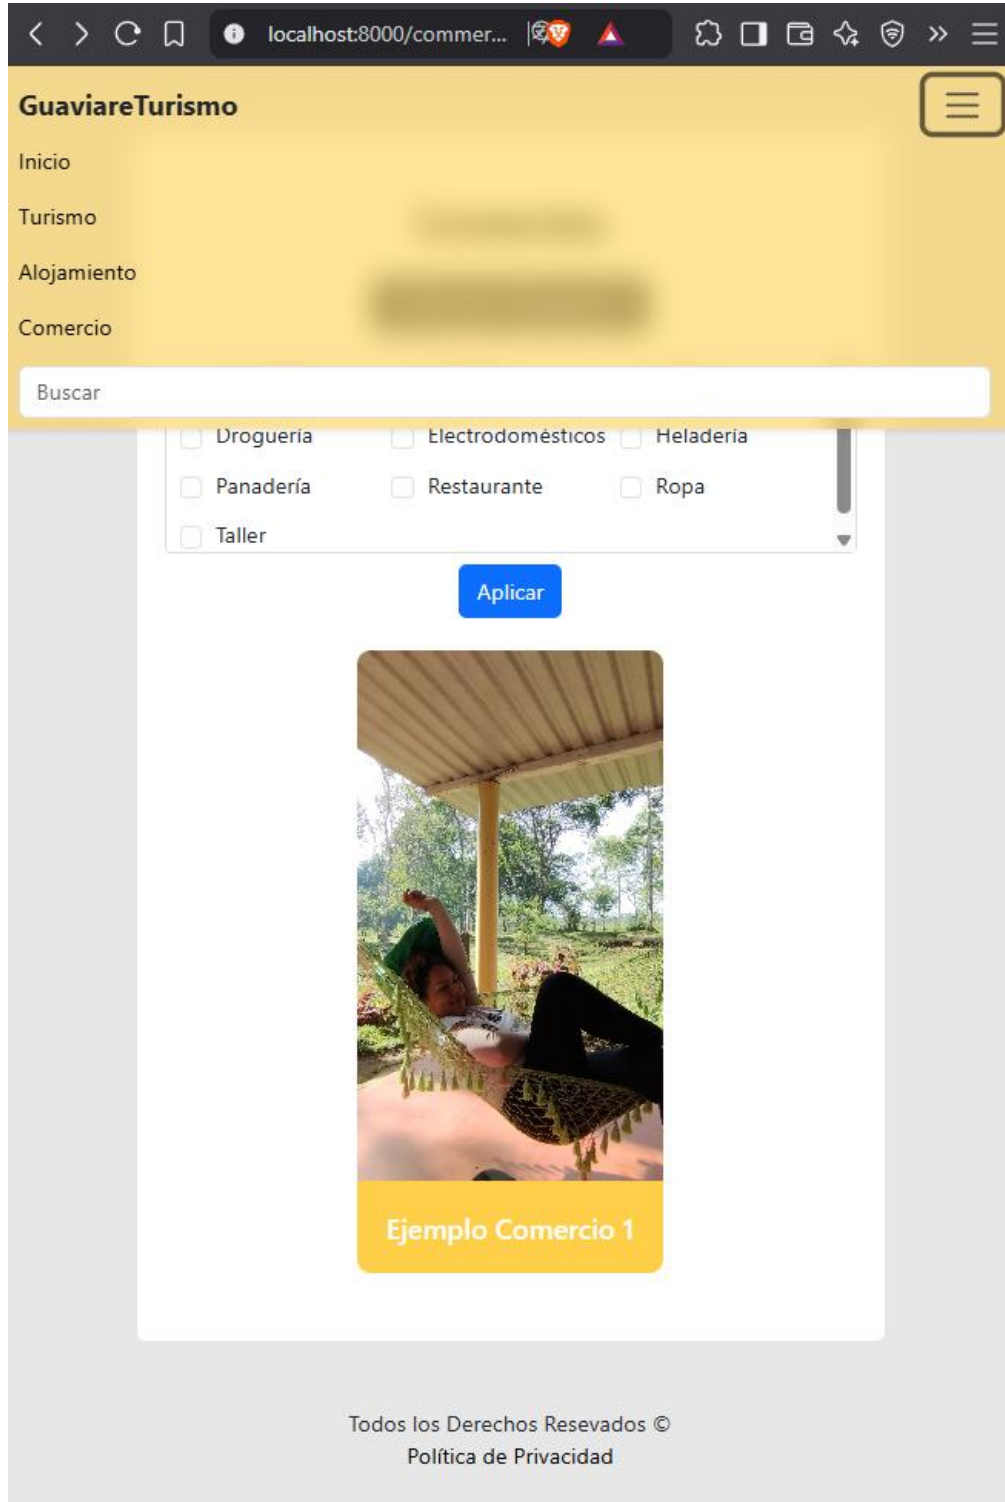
localhost:8000/commer...

GuaviareTurismo

Inicio

Turismo

Alojamiento

Comercio

Buscar

Droguería
Electrodomésticos
Heladería
Panadería
Restaurante
Ropa
Taller

Aplicar

Ejemplo Comercio 1

Todos los Derechos Resevados ©
Política de Privacidad